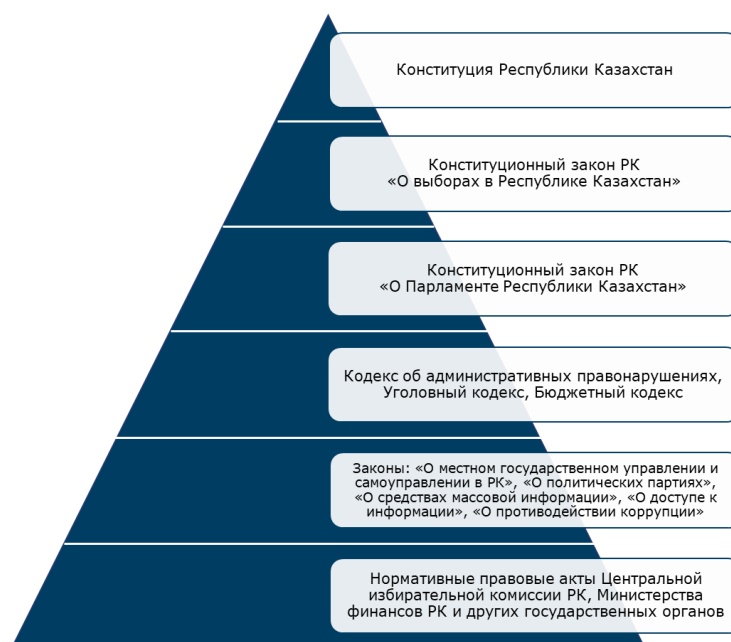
Конституция Республики Казахстан

Конституционный закон РК «О выборах в Республике Казахстан»

Конституционный закон РК «О Парламенте Республики Казахстан»

Кодекс об административных правонарушениях, Уголовный кодекс, Бюджетный кодекс

Законы: «О местном государственном управлении и самоуправлении в РК», «О политических партиях», «О средствах массовой информации», «О доступе к информации», «О противодействии коррупции»

Нормативные правовые акты Центральной избирательной комиссии РК, Министерства финансов РК и других государственных органов